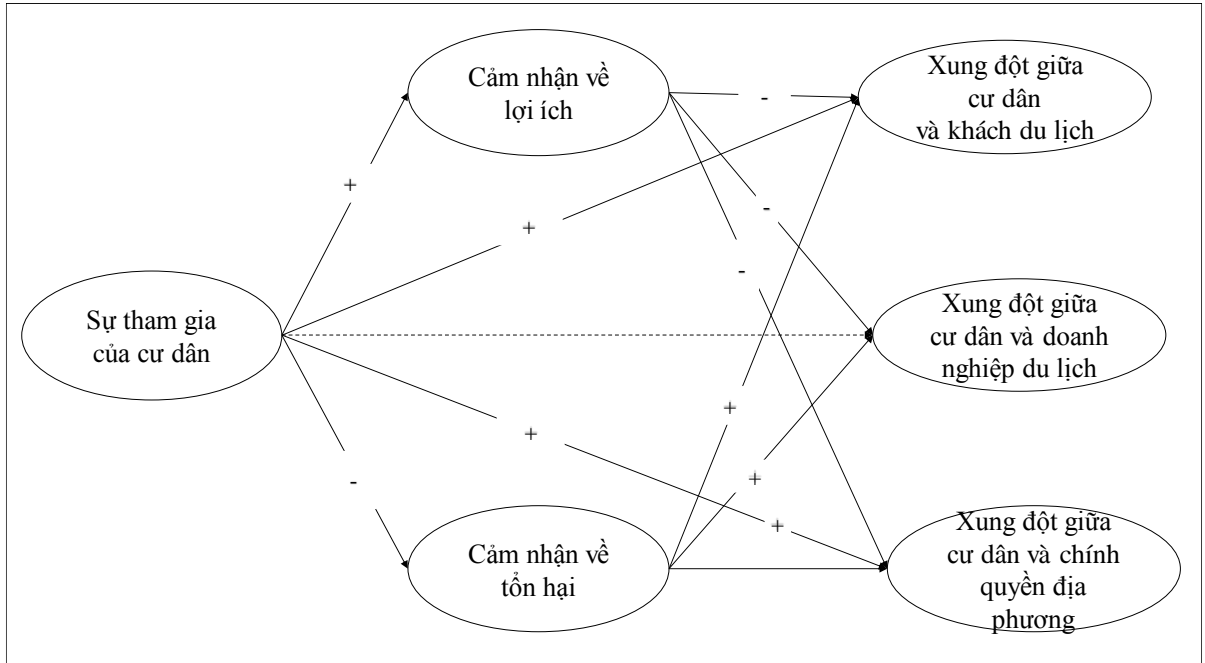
Cảm nhận về lợi ích

Xung đột giữa cư dân và khách du lịch

-

+

+

-

-

Sự tham gia của cư dân

Xung đột giữa cư dân và doanh nghiệp du lịch

+

+

-

+

+

Cảm nhận về tổn hại

Xung đột giữa cư dân và chính quyền địa phương